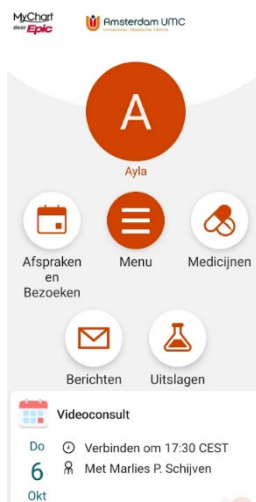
MyChart door Epic

Amsterdam UMC
Universitair Medische Centra

A

Ayla

Afspraken en Bezoeken

Menu

Medicijnen

Berichten

Uitslagen

Videoconsult

Do
6
Okt

Verbinden om 17:30 CEST

Met Marlies P. Schijven